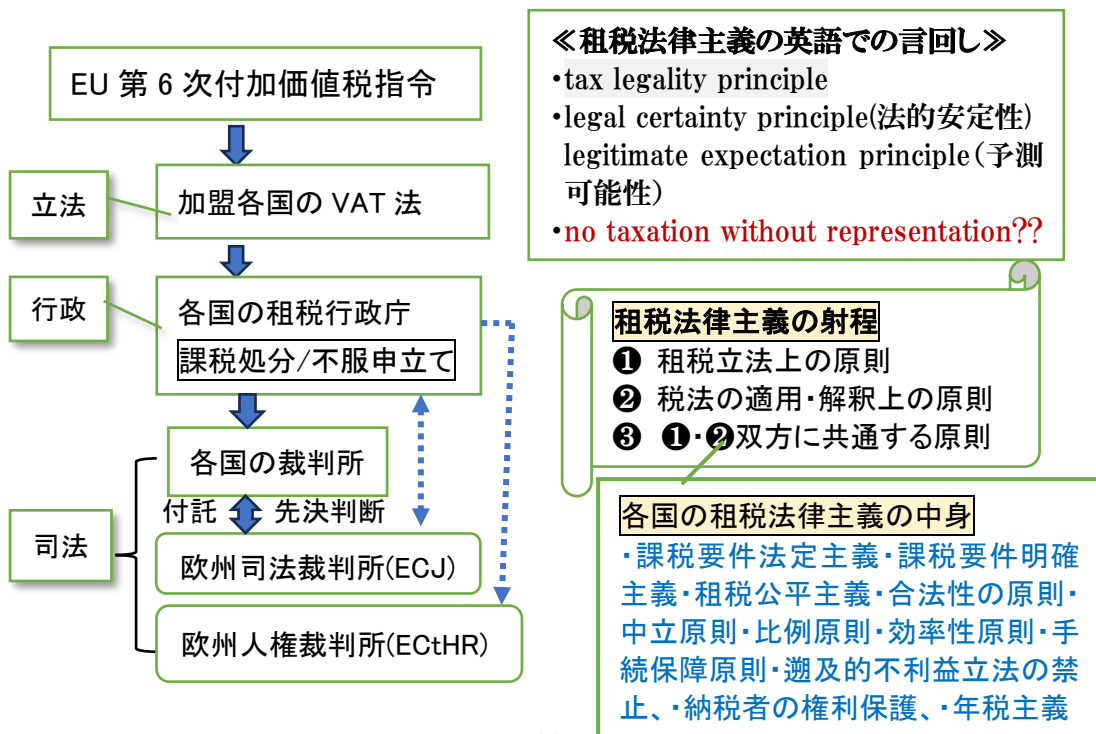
EU 第 6 次付加価値税指令

立法

加盟各国の VAT 法

行政

各国の租税行政庁

課税処分/不服申立て

各国の裁判所

付託 先決判断

司法

欧州司法裁判所(ECJ)

欧州人権裁判所(ECtHR)

≪租税法律主義の英語での言回し≫
•tax legality principle
•legal certainty principle(法的安定性)
legitimate expectation principle(予測可能性)
•no taxation without representation??

租税法律主義の射程
❶ 租税立法上の原則
❷ 税法の適用･解釈上の原則
❸ ❶･❷双方に共通する原則

各国の租税法律主義の中身
・課税要件法定主義・課税要件明確主義・租税公平主義・合法性の原則・中立原則・比例原則・効率性原則・手続保障原則・遡及的不利益立法の禁止、・納税者の権利保護、・年税主義